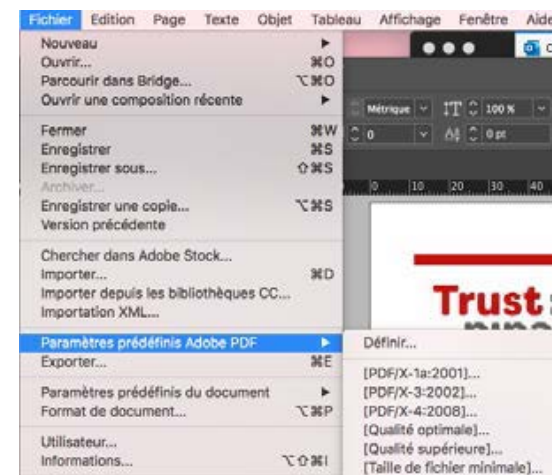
Fichier Edition Page Texte Objet Tableau Affichage Fenêtre Aide

Nouveau ▶
Ouvrir... ⌘O
Parcourir dans Bridge... ⌥⌘O
Ouvrir une composition récente ▶

Fermer ⌘W
Enregistrer ⌘S
Enregistrer sous... ⇧⌘S
Archiver...
Enregistrer une copie... ⌥⌘S
Version précédente

Chercher dans Adobe Stock...
Importer... ⌘D
Importer depuis les bibliothèques CC...
Importation XML...

Paramètres prédéfinis Adobe PDF ▶
Exporter... ⌘E

Paramètres prédéfinis du document ▶
Format de document... ⌥⌘P

Utilisateur...
Informations... ⌥⇧⌘I

Définir...

[PDF/X-1a:2001]...
[PDF/X-3:2002]...
[PDF/X-4:2008]...
[Qualité optimale]...
[Qualité supérieure]...
[Taille de fichier minimale]...

Métrique
100 %
0
0 pt
0 10 20 30 40

Trust